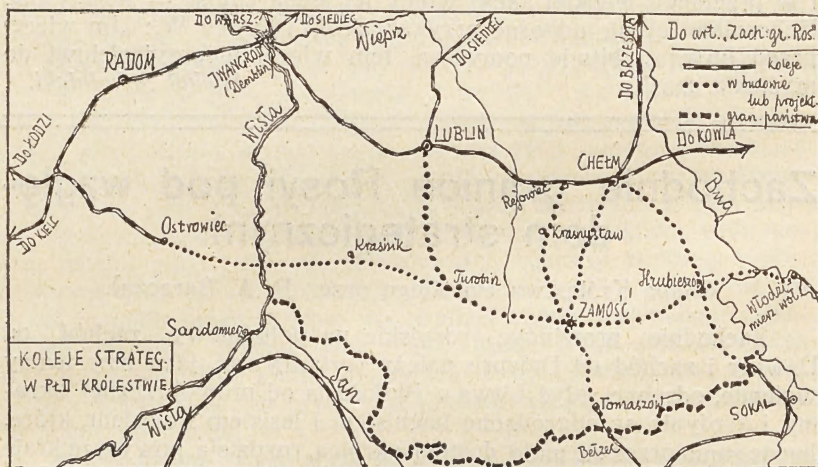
DO WARSZ. DO SIEDLEC DO SIEDLEC Wieprz DO BRZEŚCIA

Do art. „Zach. gr. Ros."
koleje
w budowie lub projekt.
gran. państwa

RADOM
IWANGROD (Dęblin)
Wisła
LUBLIN
CHEŁM
DO KOWLA
Bug
DO ŁODZI
DO KIELC
Ostrowiec
Rejowiec
Krasnystaw
Kraśnik
Turobin
Hrubieszów
Włodzimierz Wol.
ZAMOŚĆ
Sandomierz
KOLEJE STRATEG. W PŁD. KRÓLESTWIE
San
Wisła
Tomaszów
SOKAL
Bełżec